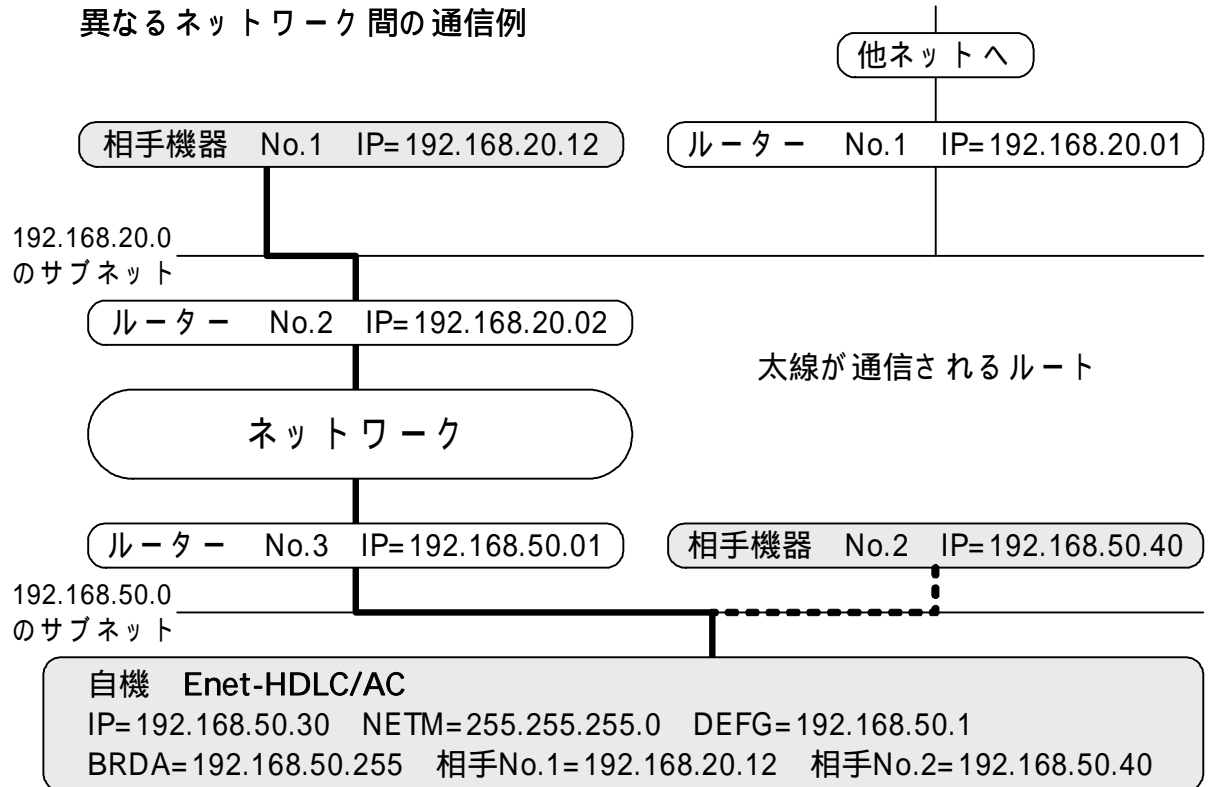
異なるネットワーク間の通信例

他ネットへ

相手機器 No.1 IP=192.168.20.12

ルーター No.1 IP=192.168.20.01

192.168.20.0
のサブネット

ルーター No.2 IP=192.168.20.02

太線が通信されるルート

ネットワーク

ルーター No.3 IP=192.168.50.01

相手機器 No.2 IP=192.168.50.40

192.168.50.0
のサブネット

自機 Enet-HDLC/AC
IP=192.168.50.30 NETM=255.255.255.0 DEFG=192.168.50.1
BRDA=192.168.50.255 相手No.1=192.168.20.12 相手No.2=192.168.50.40